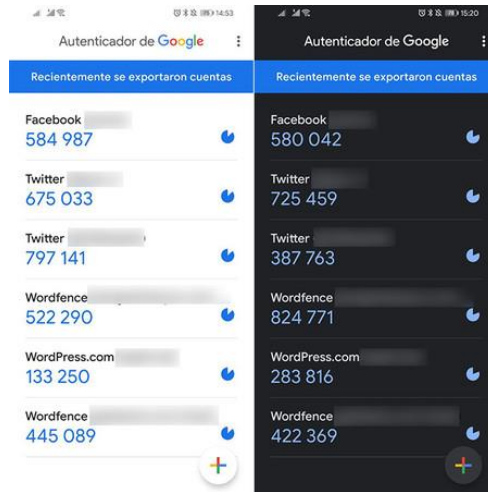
14:53

Autenticador de Google

Recientemente se exportaron cuentas

Facebook
584 987

Twitter
675 033

Twitter
797 141

Wordfence
522 290

WordPress.com
133 250

Wordfence
445 089

15:20

Autenticador de Google

Recientemente se exportaron cuentas

Facebook
580 042

Twitter
725 459

Twitter
387 763

Wordfence
824 771

WordPress.com
283 816

Wordfence
422 369